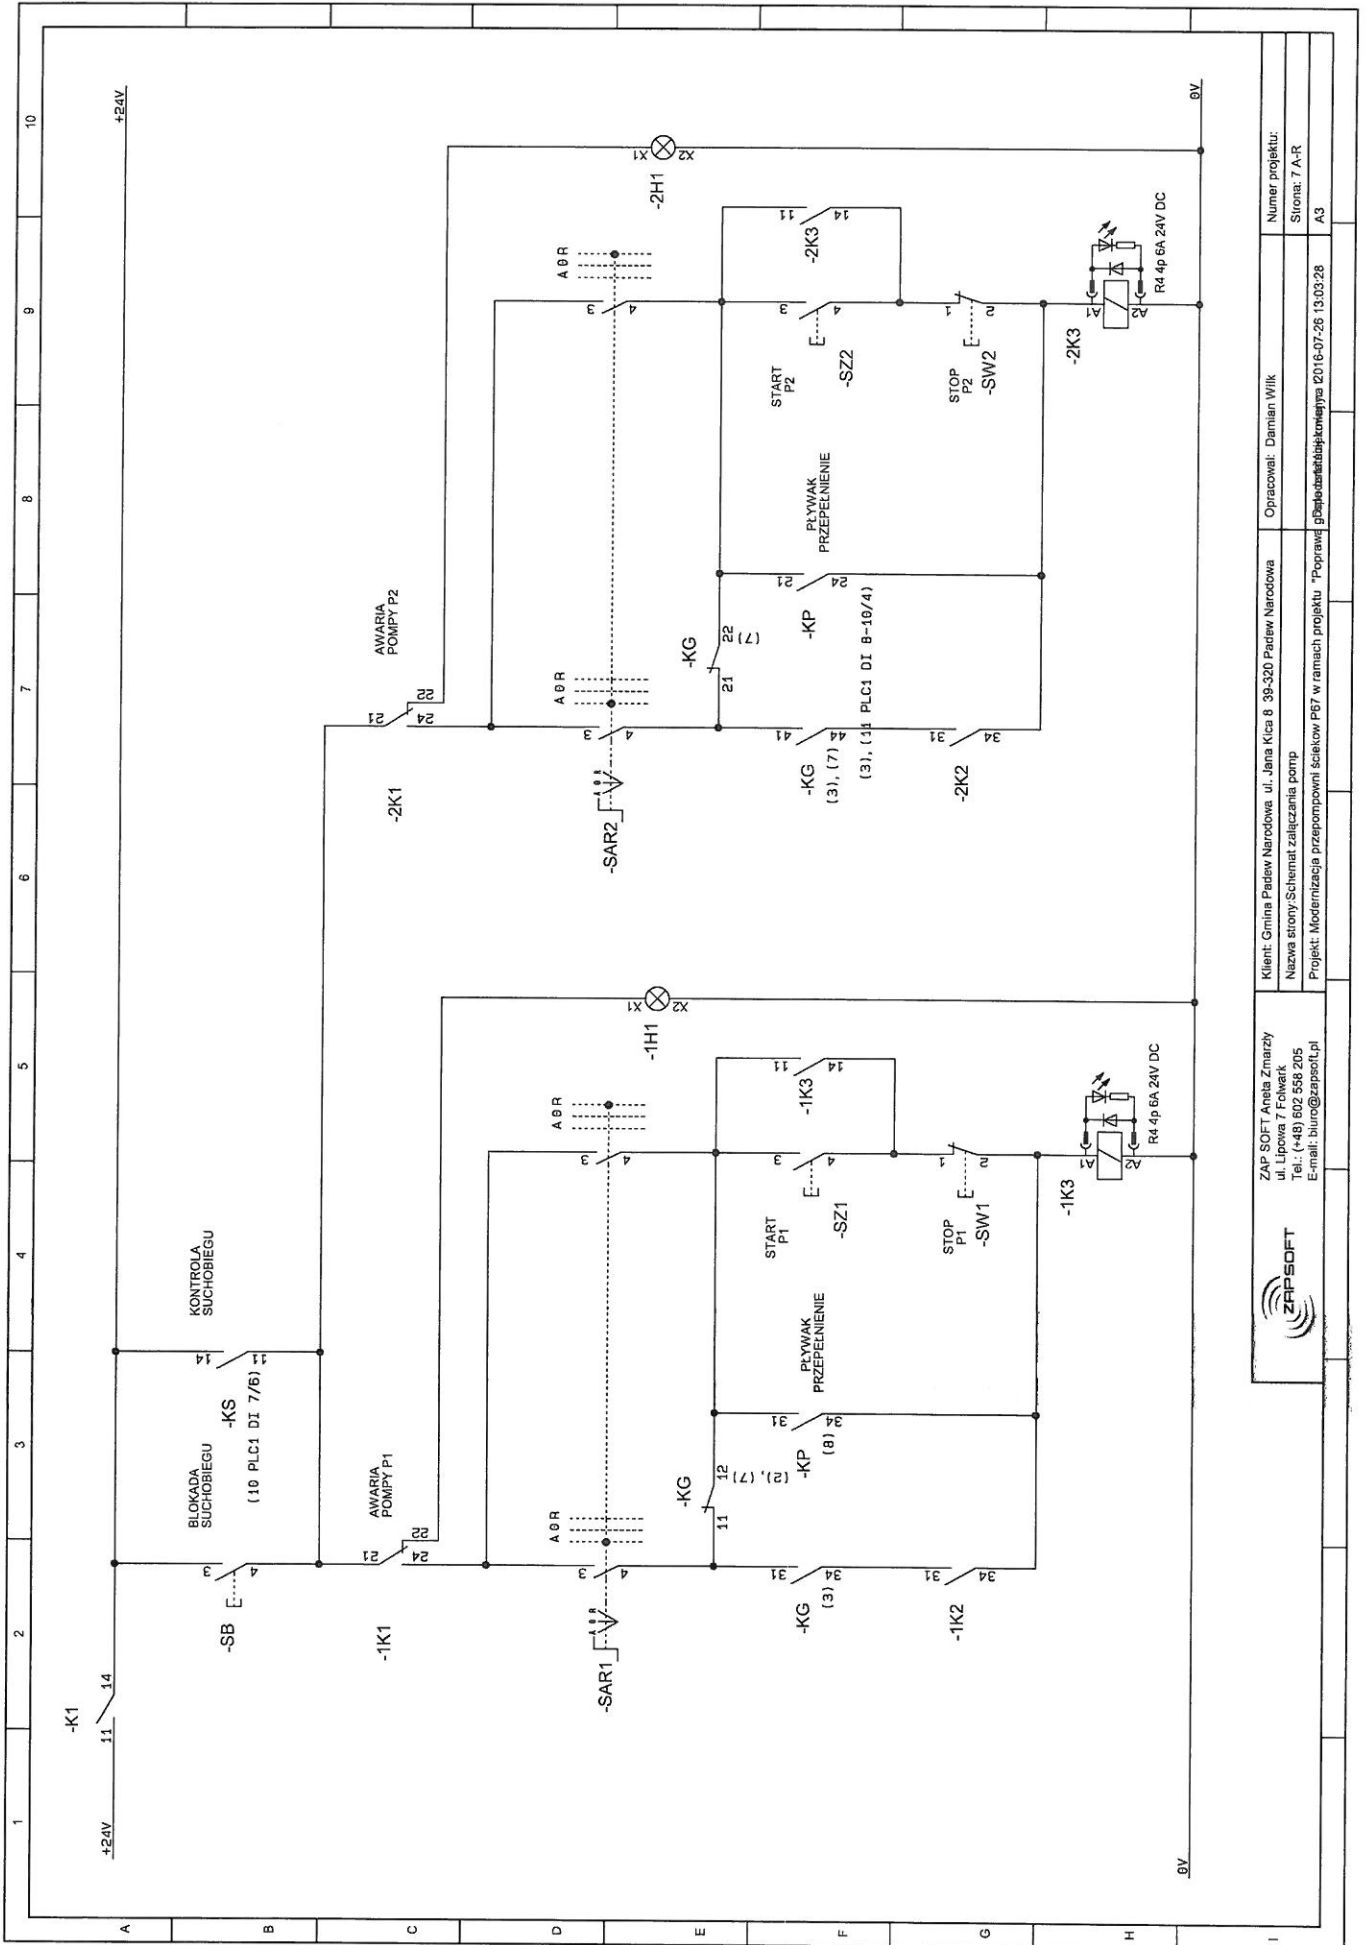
1
2
3
4
5
6
7
8
9
10

A
B
C
D
E
F
G
H
I

+24V
-K1
11
14
+24V

-SB
3
4
BLOKADA SUCHOBIEGU
-KS
(10 PLC1 DI 7/6)
14
11
KONTROLA SUCHOBIEGU

-1K1
21
24
22
AWARIA POMPY P1

-SAR1
A 0 R
3
4
A 0 R
3
4

-KG
11
12
(2), (7)
-KG
31
34
(3)
-KP
31
34
(8)
PŁYWAK PRZEPEŁNIENIE
-1K2
31
34

START P1
-SZ1
3
4
-1K3
11
14
STOP P1
-SW1
1
2
-1K3
A1
A2
R4 4p 6A 24V DC
-1H1
X1
X2

-2K1
21
24
22
AWARIA POMPY P2

-SAR2
A 0 R
3
4
A 0 R
3
4

-KG
21
22
(7)
-KG
41
44
(3), (7)
(3), (1
PLC1 DI 8-10/4)
-KP
21
24
PŁYWAK PRZEPEŁNIENIE
-2K2
31
34

START P2
-SZ2
3
4
-2K3
11
14
STOP P2
-SW2
1
2
-2K3
A1
A2
R4 4p 6A 24V DC
-2H1
X1
X2

0V
0V

ZAPSOFT
ZAP SOFT Aneta Zmarzły
ul. Lipowa 7 Folwark
Tel.: (+48) 602 558 205
E-mail: biuro@zapsoft.pl

Klient: Gmina Padew Narodowa ul. Jana Kica 8 39-320 Padew Narodowa
Nazwa strony:Schemat załączania pomp
Projekt: Modernizacja przepompowni ścieków P67 w ramach projektu "Poprawa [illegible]
Opracował: Damian Wilk
Data ostatniej korekty: 2016-07-26 13:03:28
Numer projektu:
Strona: 7 A-R
A3